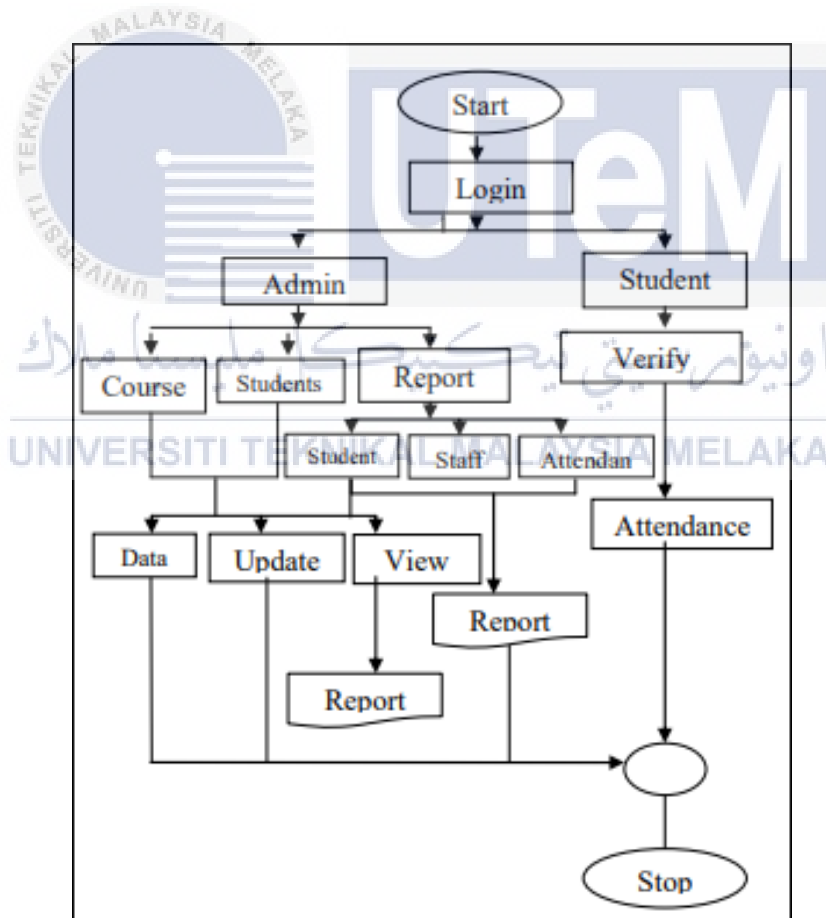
MALAYSIA MELAKA
TEKNIKAL
UNIVERSITI

UTeM

Start

Login

Admin

Student

Course

Students

Report

Verify

اونيورسيتي تيكنيكل مليسيا ملاك

UNIVERSITI TEKNIKAL MALAYSIA MELAKA

Student

Staff

Attendan

Attendance

Data

Update

View

Report

Report

Stop